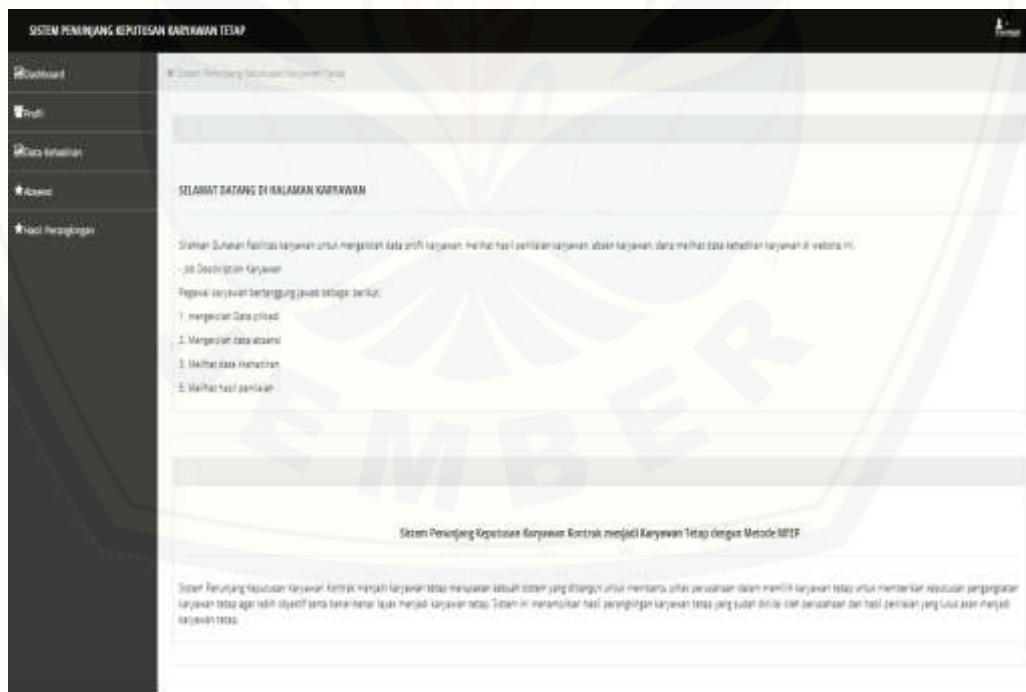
SISTEM PENUNJANG KEPUTUSAN KARYAWAN TETAP

Dashboard

Profil

Data Kehadiran

Absensi

Hasil Perangkingan

Sistem Penunjang Keputusan Karyawan Tetap

SELAMAT DATANG DI HALAMAN KARYAWAN

Silahkan Gunakan fasilitas karyawan untuk mengelolah data profil karyawan, melihat hasil penilaian karyawan, absen karyawan, dan melihat data kehadiran karyawan di website ini.

- Job Description Karyawan

Pegawai karyawan bertanggung jawab sebagai berikut:

1. mengelolah Data p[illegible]

2. Mengelolah data absensi

3. Melihat data kehadiran

5. Melihat hasil penilaian

Sistem Penunjang Keputusan Karyawan Kontrak menjadi Karyawan Tetap dengan Metode MFEP

Sistem Penunjang Keputusan Karyawan Kontrak menjadi karyawan tetap merupakan sebuah sistem yang dibangun untuk membantu pihak perusahaan dalam memilih karyawan tetap untuk memberikan keputusan pengangkatan karyawan tetap agar lebih objektif serta benar-benar layak menjadi karyawan tetap. Sistem ini menampilkan hasil perangkingan karyawan tetap yang sudah dinilai oleh perusahaan dan hasil penilaian yang lulus akan menjadi karyawan tetap.

EMBER